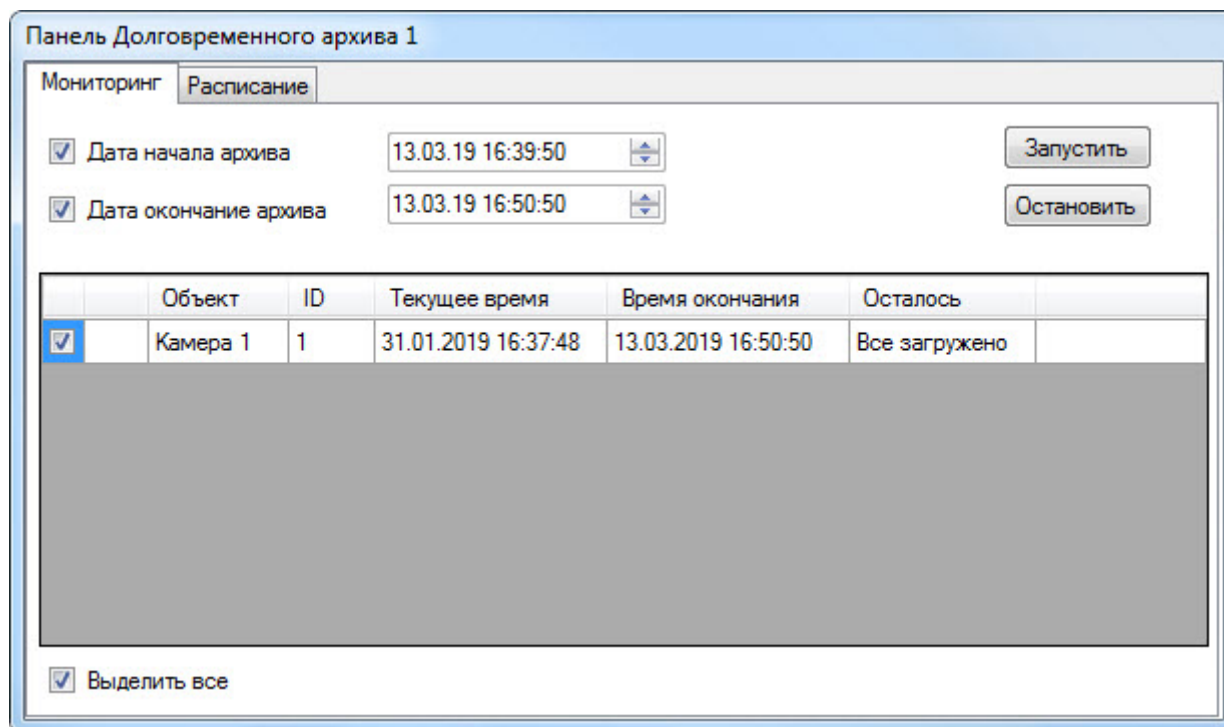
Панель Долговременного архива 1

Мониторинг | Расписание

Дата начала архива 13.03.19 16:39:50

Дата окончание архива 13.03.19 16:50:50

Запустить

Остановить

| | | Объект | ID | Текущее время | Время окончания | Осталось |
|---|---|---|---|---|---|---|
| | | Камера 1 | 1 | 31.01.2019 16:37:48 | 13.03.2019 16:50:50 | Все загружено |

Выделить все